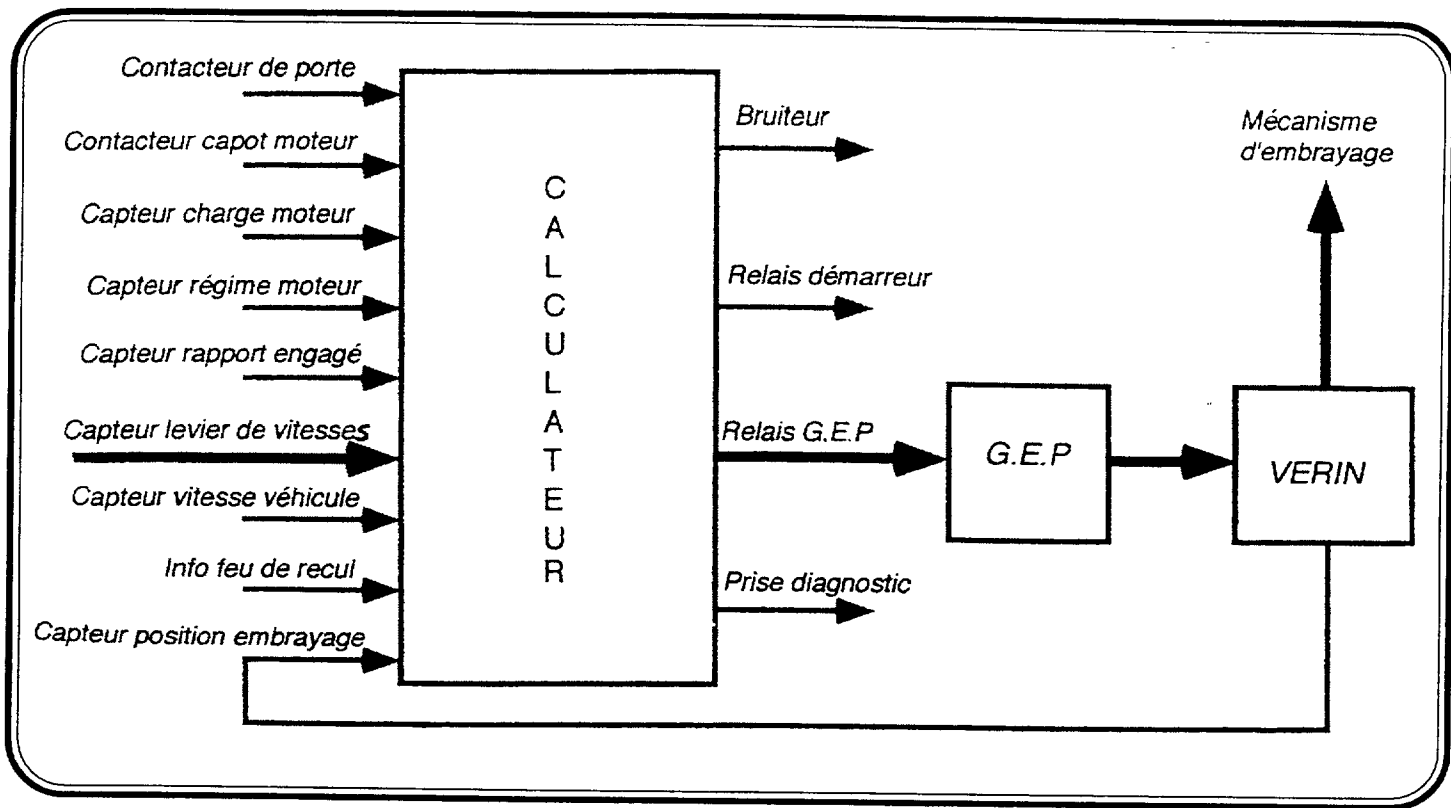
Contacteur de porte
Contacteur capot moteur
Capteur charge moteur
Capteur régime moteur
Capteur rapport engagé
Capteur levier de vitesses
Capteur vitesse véhicule
Info feu de recul
Capteur position embrayage

C
A
L
C
U
L
A
T
E
U
R

Bruiteur
Relais démarreur
Relais G.E.P
Prise diagnostic

G.E.P

VERIN

Mécanisme d'embrayage